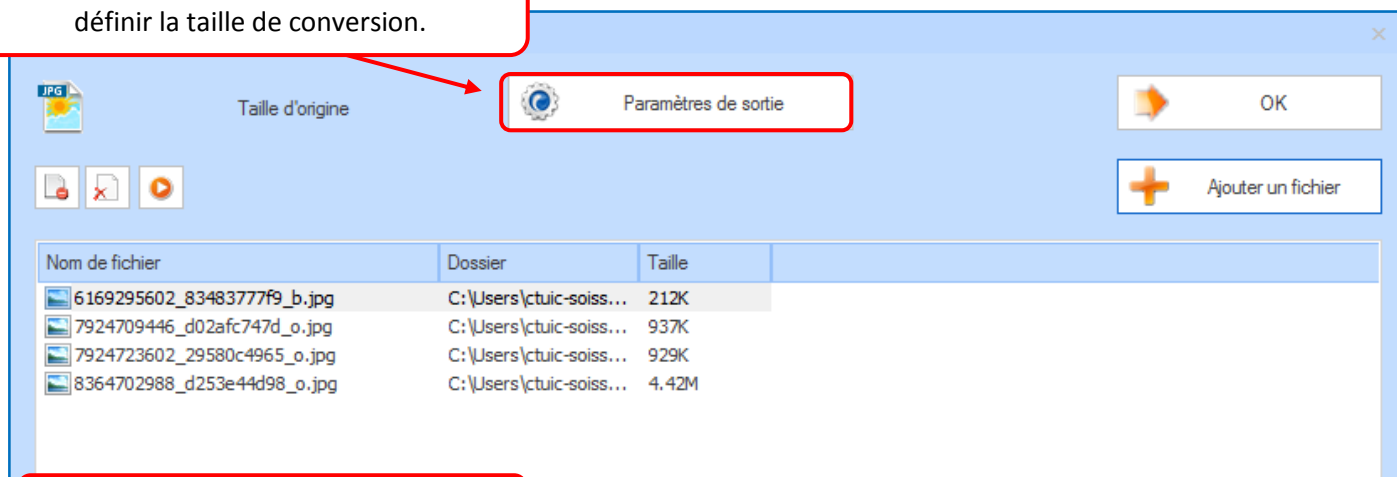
définir la taille de conversion.

JPG

Taille d'origine

Paramètres de sortie

OK

Ajouter un fichier

| Nom de fichier | Dossier | Taille |
|---|---|---|
| 6169295602_83483777f9_b.jpg | C:\Users\ctuic-soiss... | 212K |
| 7924709446_d02afc747d_o.jpg | C:\Users\ctuic-soiss... | 937K |
| 7924723602_29580c4965_o.jpg | C:\Users\ctuic-soiss... | 929K |
| 8364702988_d253e44d98_o.jpg | C:\Users\ctuic-soiss... | 4.42M |